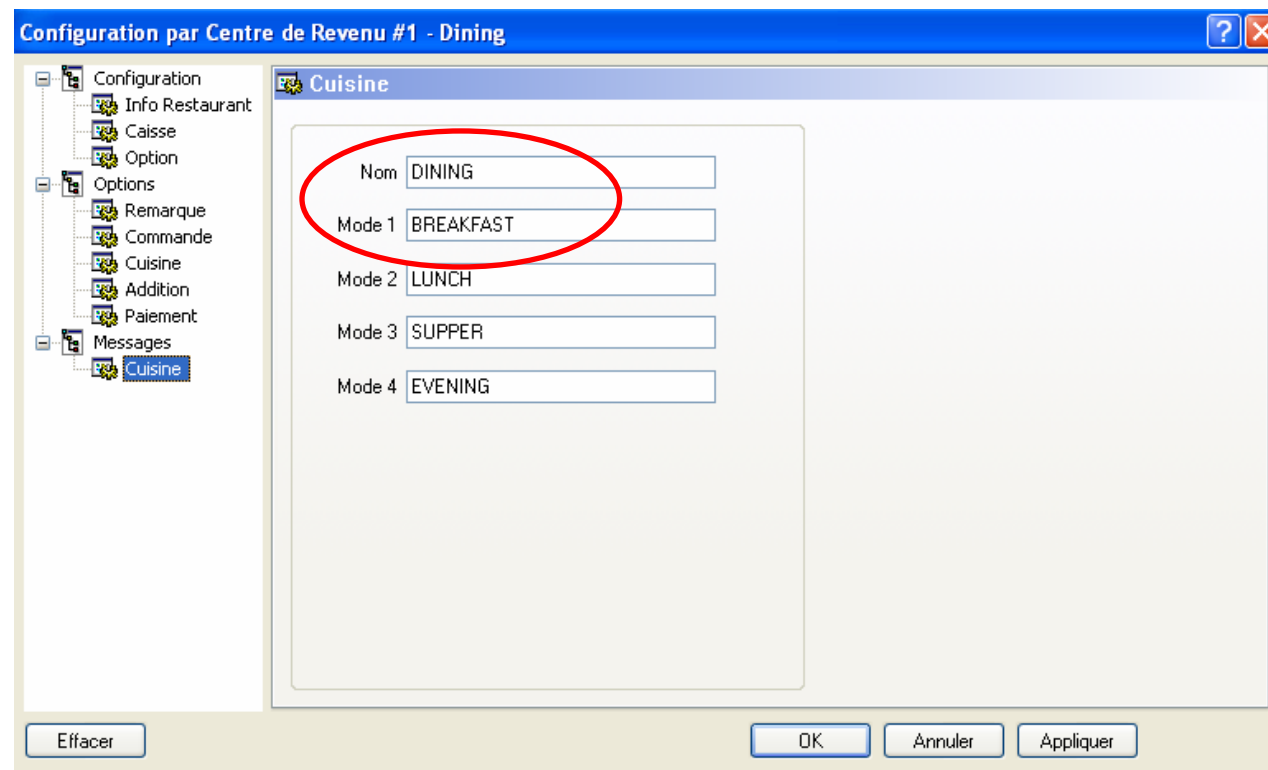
Configuration par Centre de Revenu #1 - Dining

Configuration
Info Restaurant
Caisse
Option
Options
Remarque
Commande
Cuisine
Addition
Paiement
Messages
Cuisine

Cuisine

Nom DINING
Mode 1 BREAKFAST
Mode 2 LUNCH
Mode 3 SUPPER
Mode 4 EVENING

Effacer
OK
Annuler
Appliquer